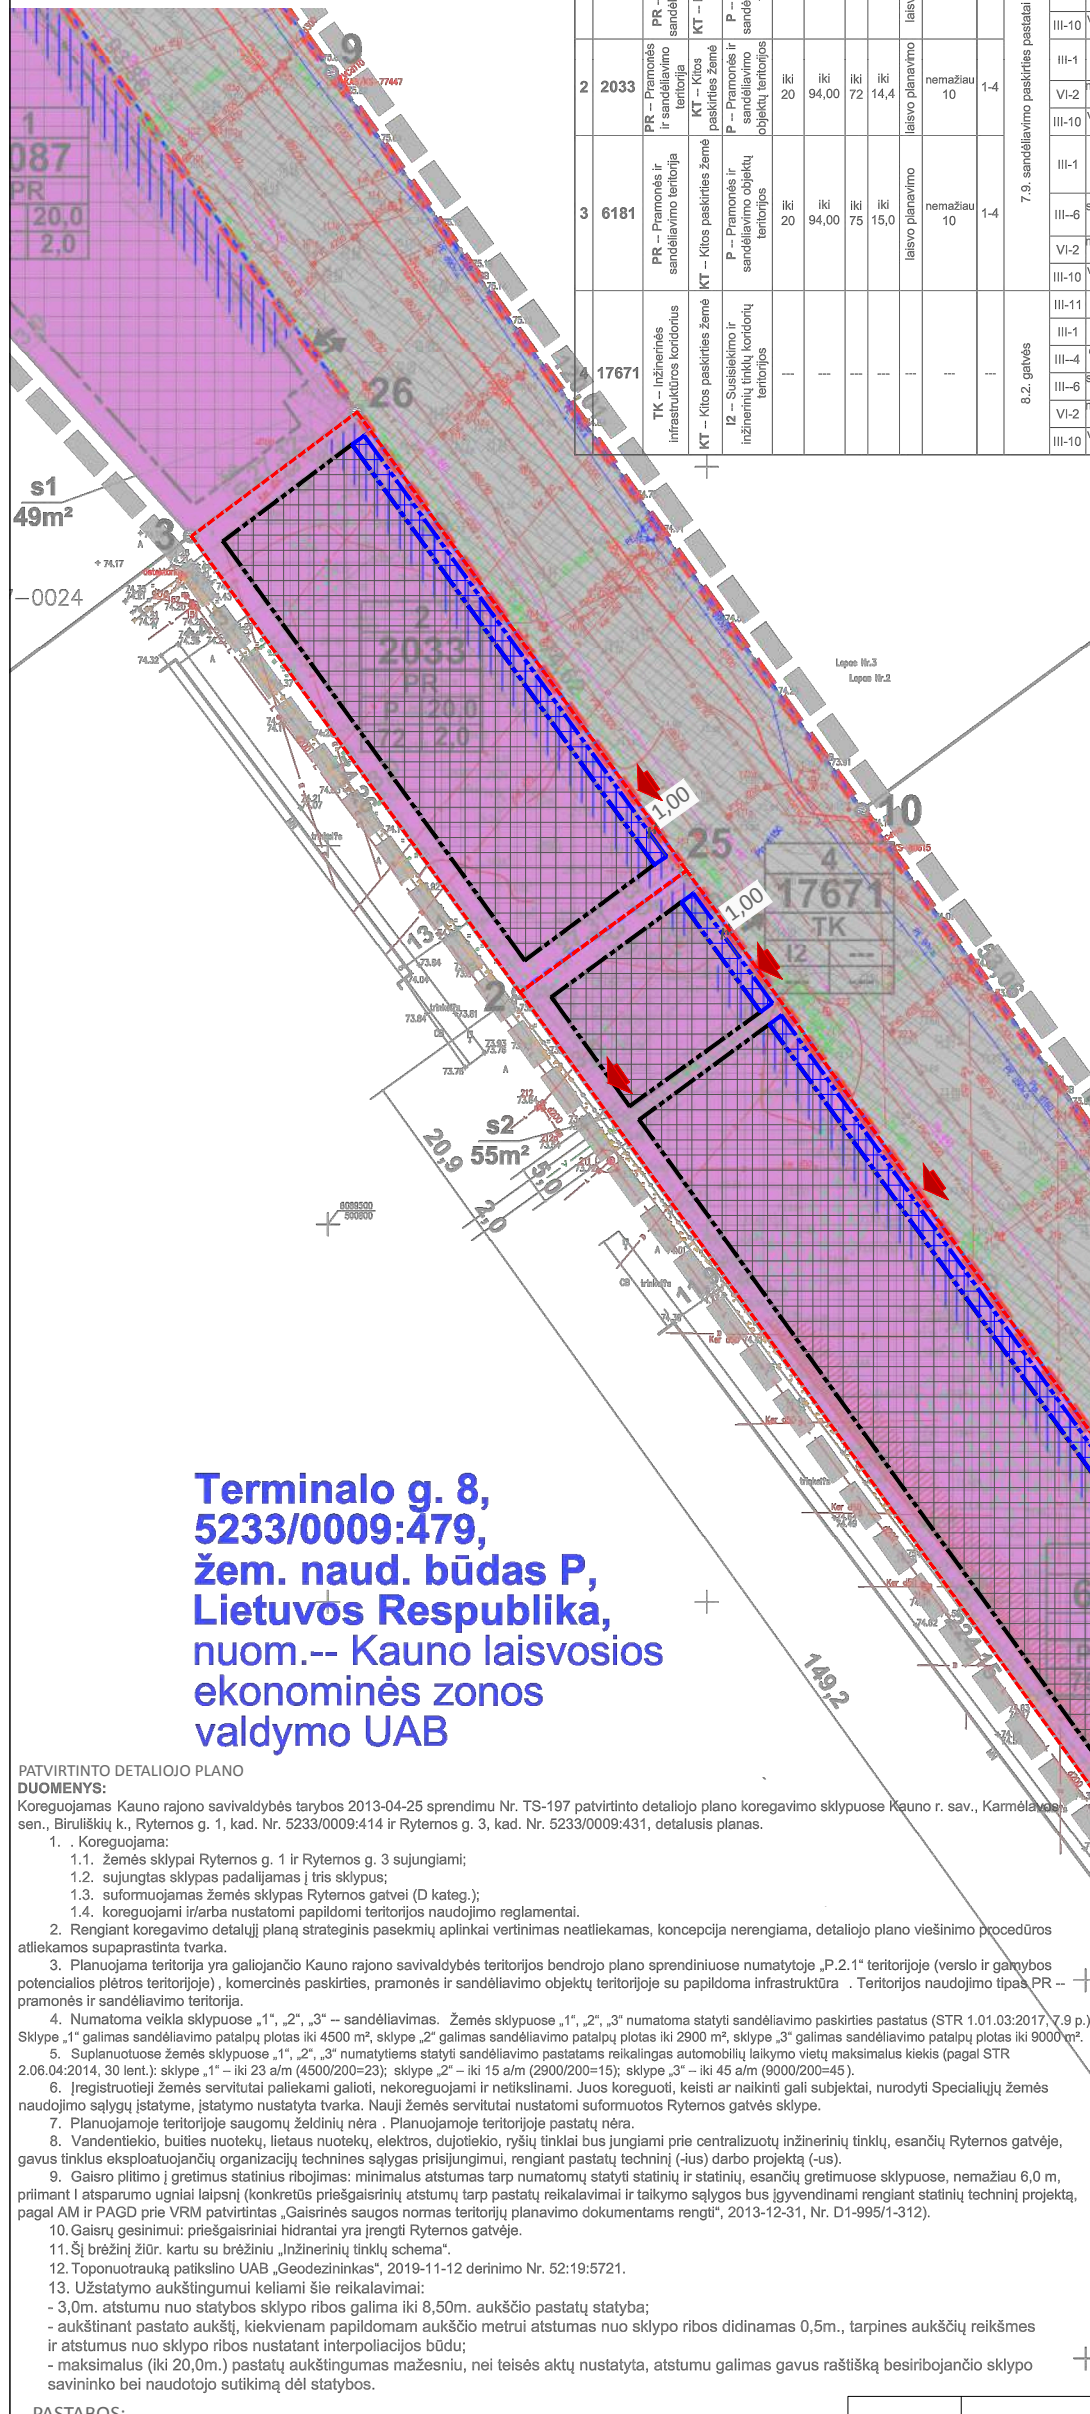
| | | PR – sandė | KT – | P – sandė | | | | | laisv | | | | III-10 |
|---|---|---|---|---|---|---|---|---|---|---|---|---|---|
| 2 | 2033 | PR – Pramonės ir sandėliavimo teritorija | KT – Kitos paskirties žemė | P – Pramonės ir sandėliavimo objektų teritorijos | iki 20 | iki 94,00 | iki 72 | iki 14,4 | laisvo planavimo | nemažiau 10 | 1-4 | 7.9. sandėliavimo paskirties pastatai | III-1, VI-2, III-10 |
| 3 | 6181 | PR – Pramonės ir sandėliavimo teritorija | KT – Kitos paskirties žemė | P – Pramonės ir sandėliavimo objektų teritorijos | iki 20 | iki 94,00 | iki 75 | iki 15,0 | laisvo planavimo | nemažiau 10 | 1-4 | | III-1, III-6, VI-2, III-10 |
| 4 | 17671 | TK – Inžinerinės infrastruktūros koridorius | KT – Kitos paskirties žemė | I2 – Susisiekimo ir inžinerinių tinklų koridorių teritorijos | --- | --- | --- | --- | --- | --- | --- | 8.2. gatvės | III-11, III-1, III-4, III-6, VI-2, III-10 |

9
1
087
PR
20,0
2,0
26
s1
49m²
3
—0024
2
2033
PR
P 20,0
72 2,0
1,00
25
1,00
4
17671
TK
I2 ---
10
2
s2
55m²
20,9
5,0
2,0
13
Lopas Nr.3
Lopas Nr.2
149,2

Terminalo g. 8,
5233/0009:479,
žem. naud. būdas P,
Lietuvos Respublika,
nuom.-- Kauno laisvosios ekonominės zonos valdymo UAB

PATVIRTINTO DETALIOJO PLANO
DUOMENYS:
Koreguojamas Kauno rajono savivaldybės tarybos 2013-04-25 sprendimu Nr. TS-197 patvirtinto detaliojo plano koregavimo sklypuose Kauno r. sav., Karmėlavos sen., Biruliškių k., Ryternos g. 1, kad. Nr. 5233/0009:414 ir Ryternos g. 3, kad. Nr. 5233/0009:431, detalusis planas.
1. . Koreguojama:
1.1. žemės sklypai Ryternos g. 1 ir Ryternos g. 3 sujungiami;
1.2. sujungtas sklypas padalijamas į tris sklypus;
1.3. suformuojamas žemės sklypas Ryternos gatvei (D kateg.);
1.4. koreguojami ir/arba nustatomi papildomi teritorijos naudojimo reglamentai.
2. Rengiant koregavimo detalųjį planą strateginis pasekmių aplinkai vertinimas neatliekamas, koncepcija nerengiama, detaliojo plano viešinimo procedūros atliekamos supaprastinta tvarka.
3. Planuojama teritorija yra galiojančio Kauno rajono savivaldybės teritorijos bendrojo plano sprendiniuose numatytoje „P.2.1" teritorijoje (verslo ir gamybos potencialios plėtros teritorijoje) , komercinės paskirties, pramonės ir sandėliavimo objektų teritorijoje su papildoma infrastruktūra . Teritorijos naudojimo tipas PR -- pramonės ir sandėliavimo teritorija.
4. Numatoma veikla sklypuose „1", „2", „3" -- sandėliavimas. Žemės sklypuose „1", „2", „3" numatoma statyti sandėliavimo paskirties pastatus (STR 1.01.03:2017, 7.9 p.) Sklype „1" galimas sandėliavimo patalpų plotas iki 4500 m², sklype „2" galimas sandėliavimo patalpų plotas iki 2900 m², sklype „3" galimas sandėliavimo patalpų plotas iki 9000 m².
5. Suplanuotuose žemės sklypuose „1", „2", „3" numatytiems statyti sandėliavimo pastatams reikalingas automobilių laikymo vietų maksimalus kiekis (pagal STR 2.06.04:2014, 30 lent.): sklype „1" – iki 23 a/m (4500/200=23); sklype „2" – iki 15 a/m (2900/200=15); sklype „3" – iki 45 a/m (9000/200=45).
6. Įregistruotieji žemės servitutai paliekami galioti, nekoreguojami ir netikslinami. Juos koreguoti, keisti ar naikinti gali subjektai, nurodyti Specialiųjų žemės naudojimo sąlygų įstatyme, įstatymo nustatyta tvarka. Nauji žemės servitutai nustatomi suformuotos Ryternos gatvės sklype.
7. Planuojamoje teritorijoje saugomų želdinių nėra . Planuojamoje teritorijoje pastatų nėra.
8. Vandentiekio, buities nuotekų, lietaus nuotekų, elektros, dujotiekio, ryšių tinklai bus jungiami prie centralizuotų inžinerinių tinklų, esančių Ryternos gatvėje, gavus tinklus eksploatuojančių organizacijų technines sąlygas prisijungimui, rengiant pastatų techninį (-ius) darbo projektą (-us).
9. Gaisro plitimo į gretimus statinius ribojimas: minimalus atstumas tarp numatomų statyti statinių ir statinių, esančių gretimuose sklypuose, nemažiau 6,0 m, priimant I atsparumo ugniai laipsnį (konkretūs priešgaisrinių atstumų tarp pastatų reikalavimai ir taikymo sąlygos bus įgyvendinami rengiant statinių techninį projektą, pagal AM ir PAGD prie VRM patvirtintas „Gaisrinės saugos normas teritorijų planavimo dokumentams rengti", 2013-12-31, Nr. D1-995/1-312).
10. Gaisrų gesinimui: priešgaisriniai hidrantai yra įrengti Ryternos gatvėje.
11. Šį brėžinį žiūr. kartu su brėžiniu „Inžinerinių tinklų schema".
12. Toponuotrauką patikslino UAB „Geodezininkas", 2019-11-12 derinimo Nr. 52:19:5721.
13. Užstatymo aukštingumui keliami šie reikalavimai:
- 3,0m. atstumu nuo statybos sklypo ribos galima iki 8,50m. aukščio pastatų statyba;
- aukštinant pastato aukštį, kiekvienam papildomam aukščio metrui atstumas nuo sklypo ribos didinamas 0,5m., tarpines aukščių reikšmes ir atstumus nuo sklypo ribos nustatant interpoliacijos būdu;
- maksimalus (iki 20,0m.) pastatų aukštingumas mažesniu, nei teisės aktų nustatyta, atstumu galimas gavus raštišką besiribojančio sklypo savininko bei naudotojo sutikimą dėl statybos.
PASTABOS: